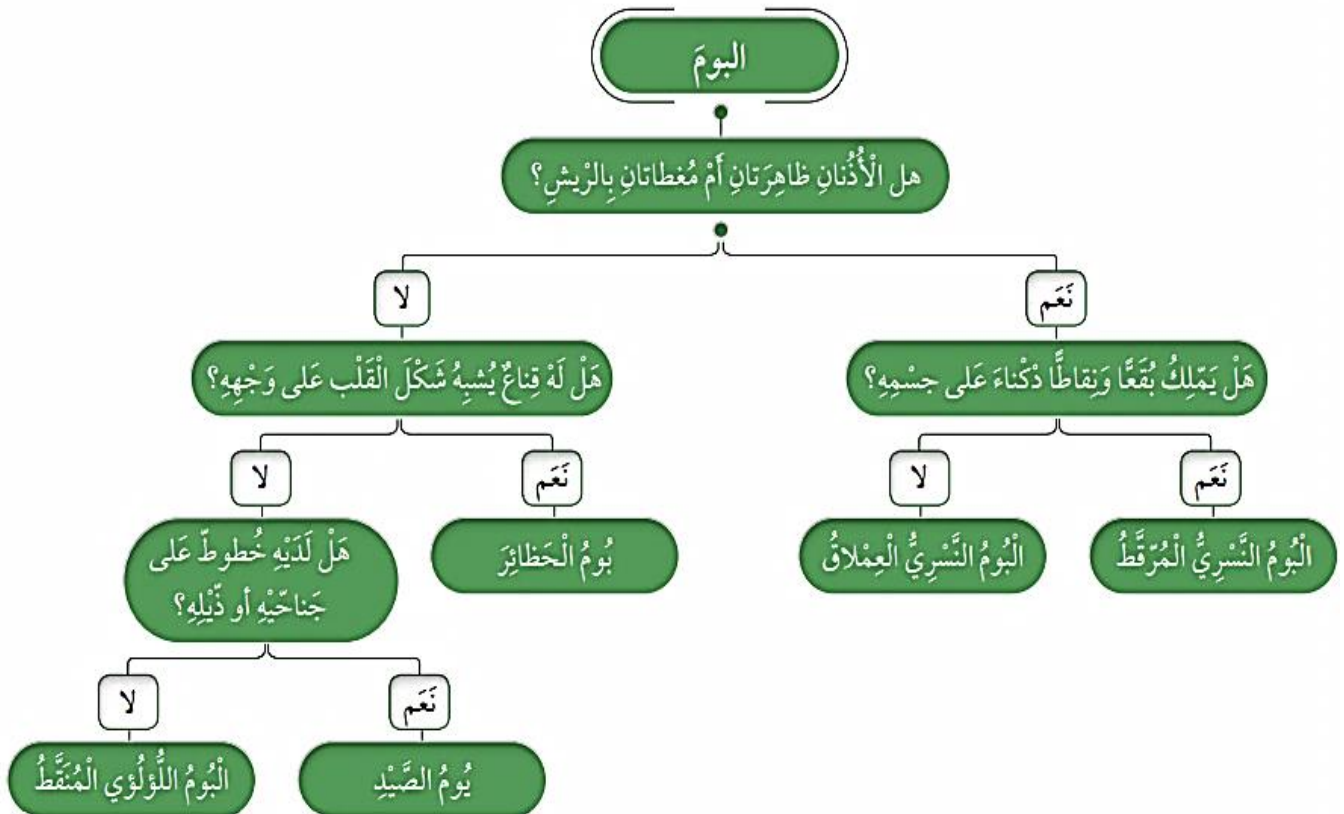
البومَ

هل الْأُذُنانِ ظاهِرَتانِ أَمْ مُغطاتانِ بِالرّيشِ؟

نَعَم

هَلْ يَمْلِكُ بُقَعًا وَنِقاطًا دَكْناءَ عَلى جِسْمِهِ؟

نَعَم

الْبُومُ النَّسْرِيُّ الْمُرَقَّطُ

لا

الْبُومُ النَّسْرِيُّ الْعِمْلاقُ

لا

هَلْ لَهُ قِناعٌ يُشبِهُ شَكْلَ الْقَلْب عَلى وَجْهِهِ؟

نَعَم

بُومُ الْحَظائِرَ

لا

هَلْ لَدَيْهِ خُطوطٌ عَلى جَناحَيْهِ أَو ذَيْلِهِ؟

نَعَم

بُومُ الصَّيْدِ

لا

الْبُومُ اللُّؤْلُؤي الْمُنَقَّطُ